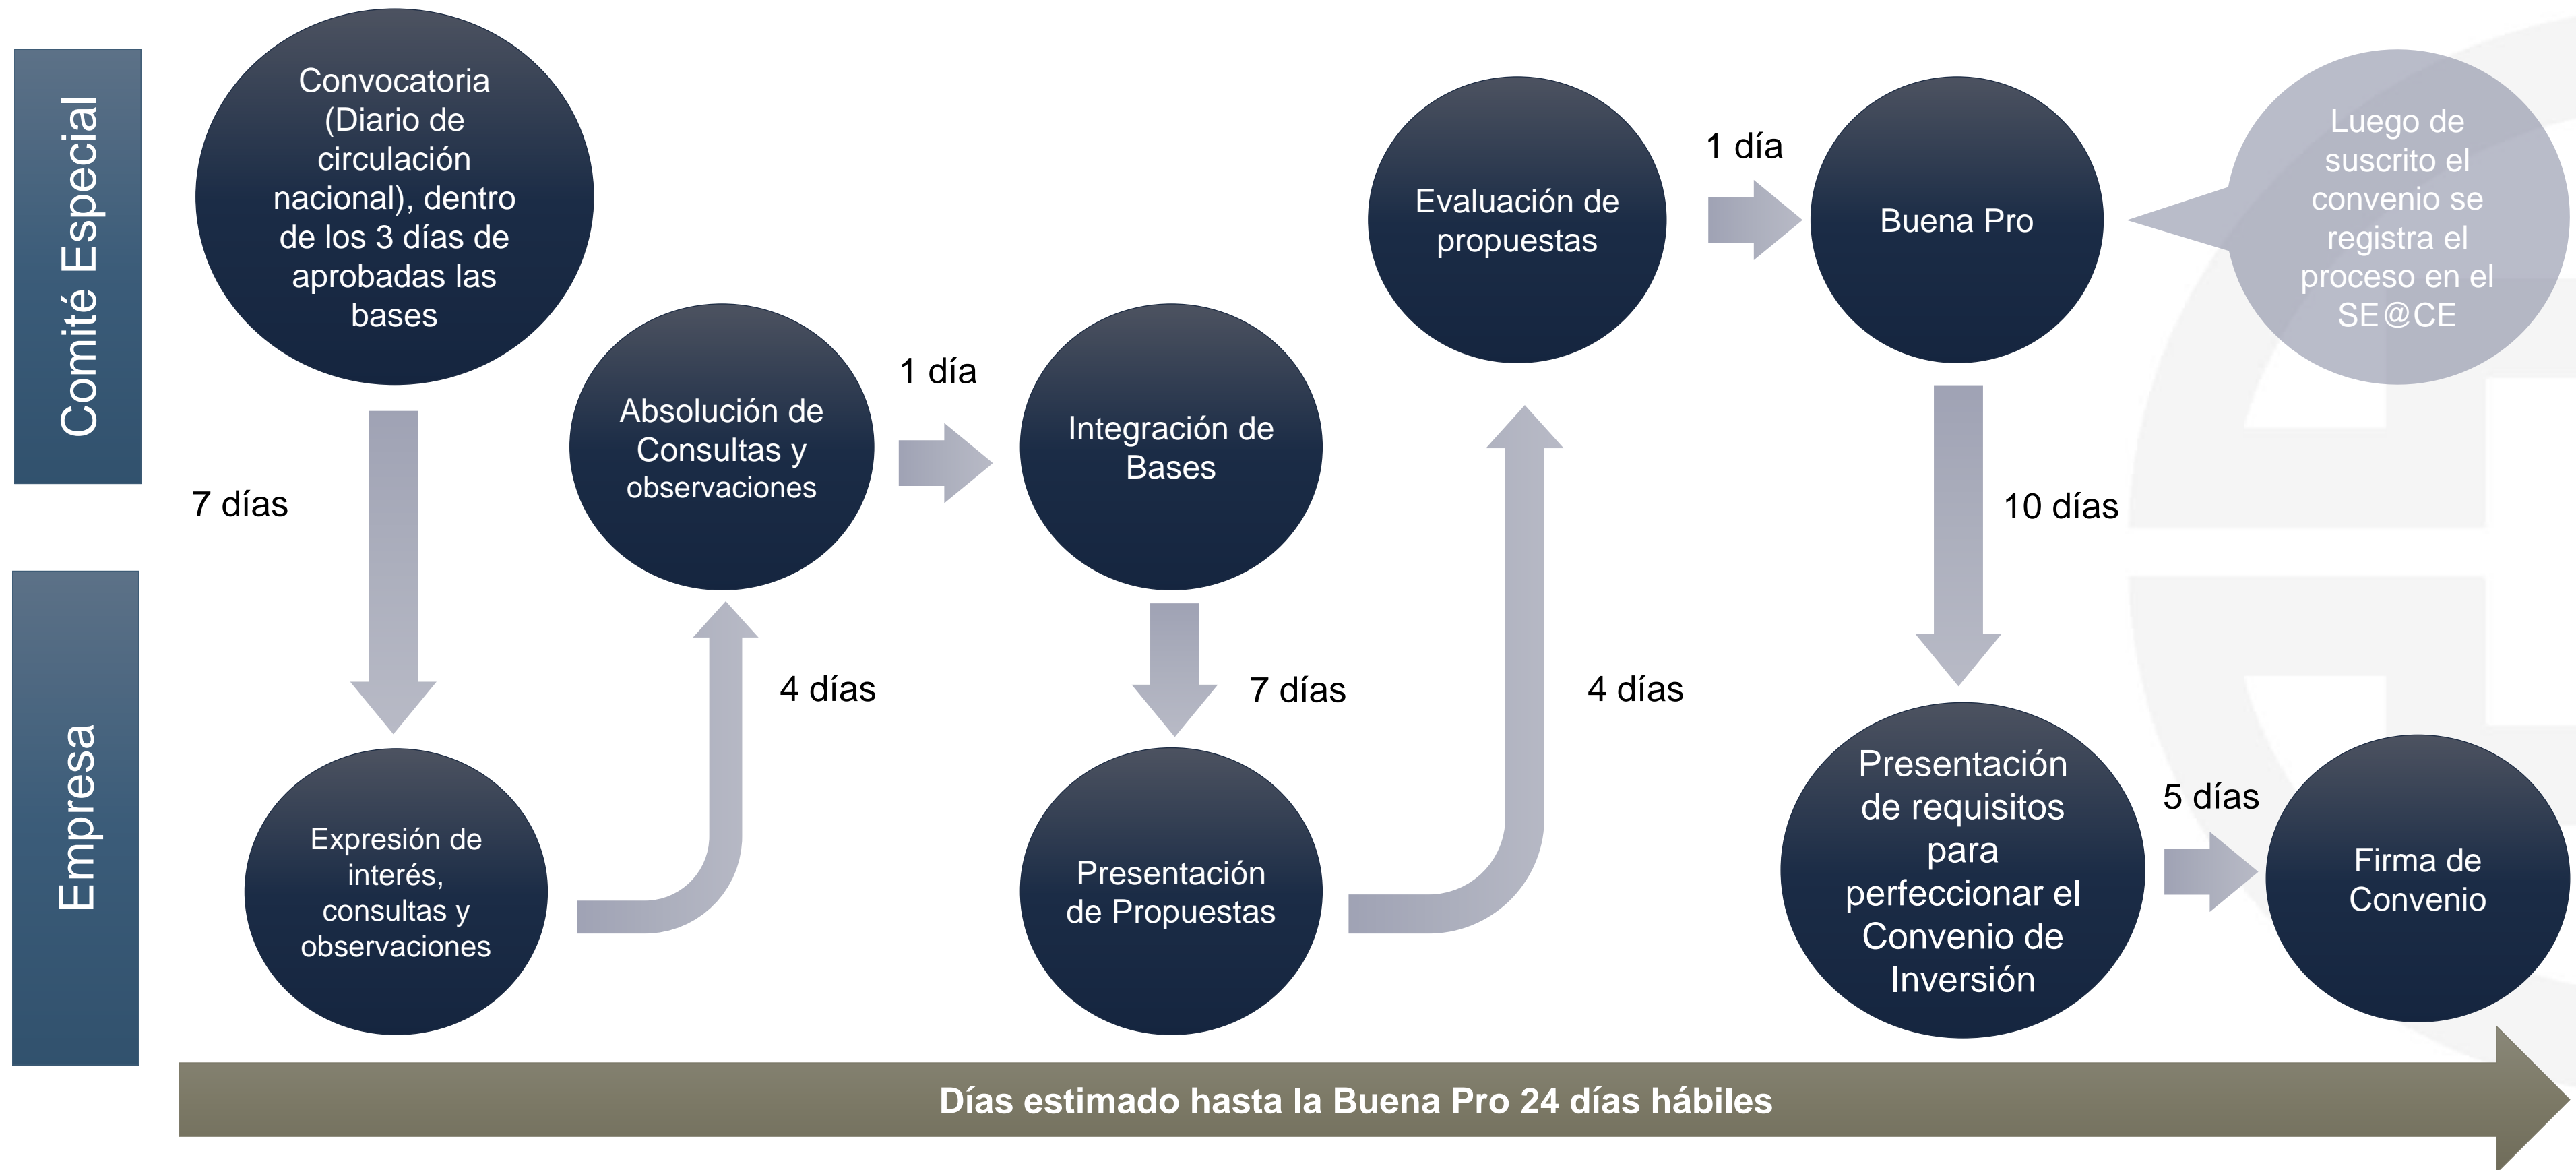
Comité Especial

Empresa

Convocatoria (Diario de circulación nacional), dentro de los 3 días de aprobadas las bases

7 días

Expresión de interés, consultas y observaciones

4 días

Absolución de Consultas y observaciones

1 día

Integración de Bases

7 días

Presentación de Propuestas

4 días

Evaluación de propuestas

1 día

Buena Pro

Luego de suscrito el convenio se registra el proceso en el SE@CE

10 días

Presentación de requisitos para perfeccionar el Convenio de Inversión

5 días

Firma de Convenio

Días estimado hasta la Buena Pro 24 días hábiles